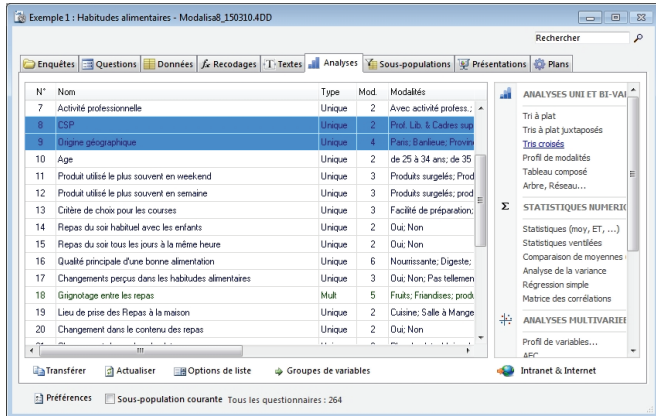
Exemple 1 : Habitudes alimentaires - Modalisa8_150310.4DD

Rechercher

Enquêtes | Questions | Données | Recodages | Textes | Analyses | Sous-populations | Présentations | Plans

| N° | Nom | Type | Mod. | Modalités |
|---|---|---|---|---|
| 7 | Activité professionnelle | Unique | 2 | Avec activité profess.; |
| 8 | CSP | Unique | 2 | Prof. Lib. & Cadres sup |
| 9 | Origine géographique | Unique | 4 | Paris; Banlieue; Provin |
| 10 | Age | Unique | 2 | de 25 à 34 ans; de 35 |
| 11 | Produit utilisé le plus souvent en weekend | Unique | 3 | Produits surgelés; Prod |
| 12 | Produit utilisé le plus souvent en semaine | Unique | 3 | Produits surgelés; prod |
| 13 | Critère de choix pour les courses | Unique | 3 | Facilité de préparation; |
| 14 | Repas du soir habituel avec les enfants | Unique | 2 | Oui; Non |
| 15 | Repas du soir tous les jours à la même heure | Unique | 2 | Oui; Non |
| 16 | Qualité principale d'une bonne alimentation | Unique | 6 | Nourrissante; Digeste; |
| 17 | Changements perçus dans les habitudes alimentaires | Unique | 3 | Oui; Non; Pas tellemen |
| 18 | Grignotage entre les repas | Mult | 5 | Fruits; Friandises; produ |
| 19 | Lieu de prise des Repas à la maison | Unique | 2 | Cuisine; Salle à Mange |
| 20 | Changement dans le contenu des repas | Unique | 2 | Oui; Non |

ANALYSES UNI ET BI-VAI
Tri à plat
Tris à plat juxtaposés
Tris croisés
Profil de modalités
Tableau composé
Arbre, Réseau...

STATISTIQUES NUMERIC
Statistiques (moy, ET, ...)
Statistiques ventilées
Comparaison de moyennes
Analyse de la variance
Régression simple
Matrice des corrélations

ANALYSES MULTIVARIEE
Profil de variables...
AFC

Transférer | Actualiser | Options de liste | Groupes de variables | Intranet & Internet

Préférences | Sous-population courante Tous les questionnaires : 264